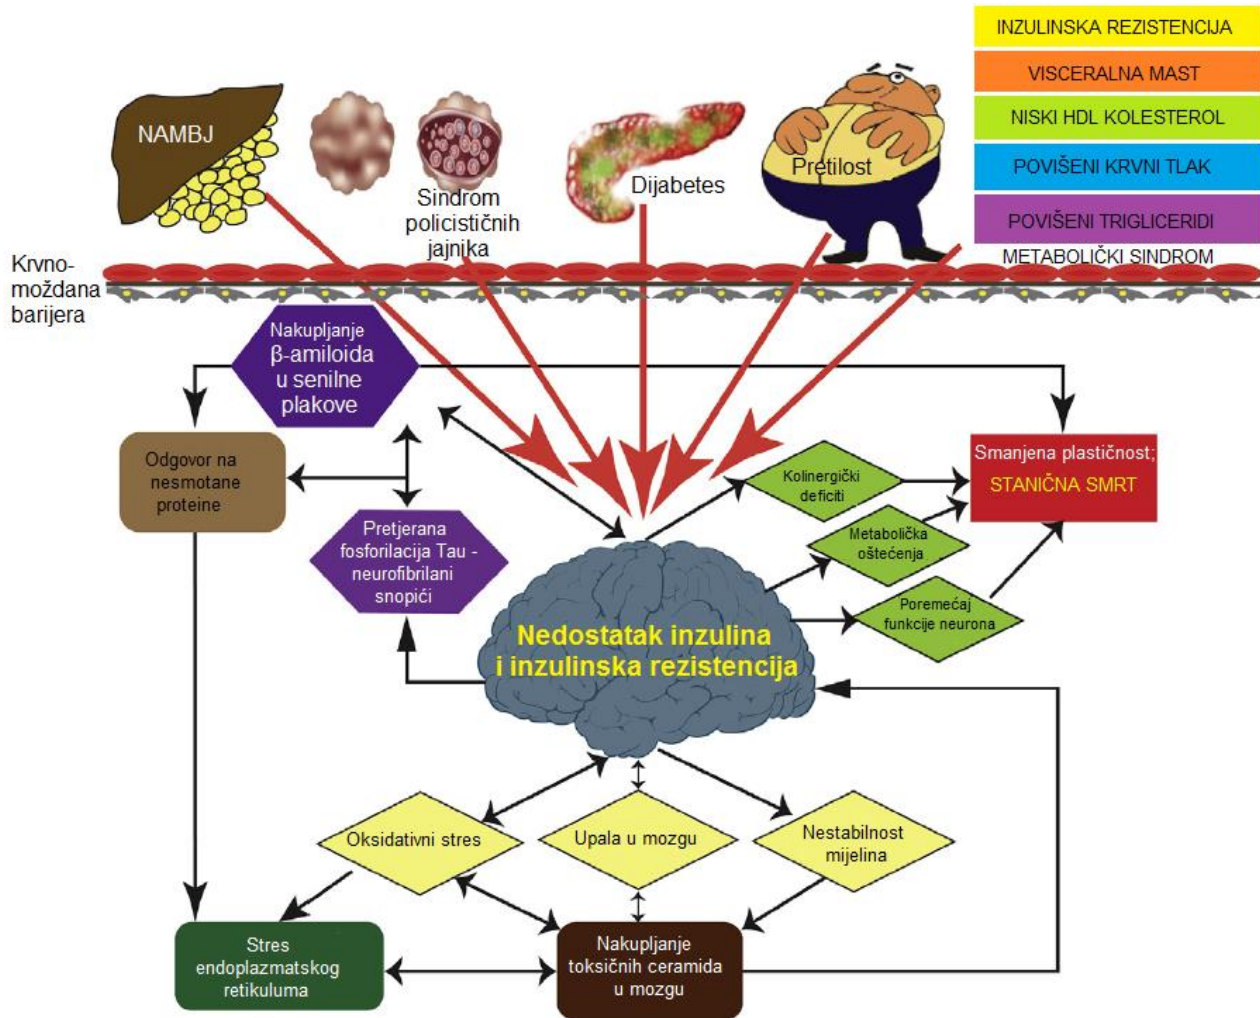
INZULINSKA REZISTENCIJA
VISCERALNA MAST
NISKI HDL KOLESTEROL
POVIŠENI KRVNI TLAK
POVIŠENI TRIGLICERIDI
METABOLIČKI SINDROM

NAMBJ

Sindrom policističnih jajnika

Dijabetes

Pretilost

Krvno-moždana barijera

Nakupljanje β-amiloida u senilne plakove

Odgovor na nesmotane proteine

Pretjerana fosforilacija Tau - neurofibrilani snopići

Smanjena plastičnost; STANIČNA SMRT

Kolinergički deficiti

Metabolička oštećenja

Poremećaj funkcije neurona

Nedostatak inzulina i inzulinska rezistencija

Oksidativni stres

Upala u mozgu

Nestabilnost mijelina

Stres endoplazmatskog retikuluma

Nakupljanje toksičnih ceramida u mozgu